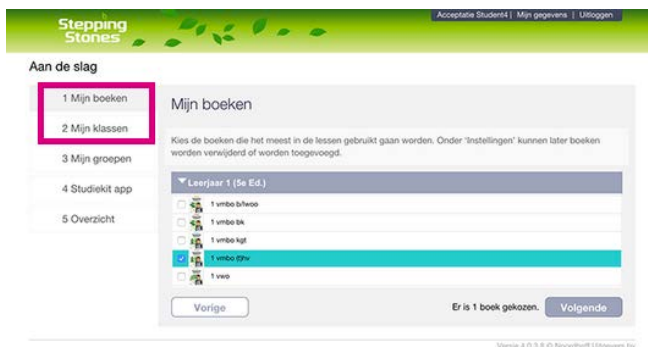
Stepping Stones

Acceptatie Student4 | Mijn gegevens | Uitloggen

Aan de slag

1 Mijn boeken

2 Mijn klassen

3 Mijn groepen

4 Studiekit app

5 Overzicht

Mijn boeken

Kies de boeken die het meest in de lessen gebruikt gaan worden. Onder 'Instellingen' kunnen later boeken worden verwijderd of worden toegevoegd.

Leerjaar 1 (5e Ed.)

1 vmbo b/lwoo

1 vmbo bk

1 vmbo kgt

1 vmbo t/hv

1 vwo

Vorige

Er is 1 boek gekozen.

Volgende

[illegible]